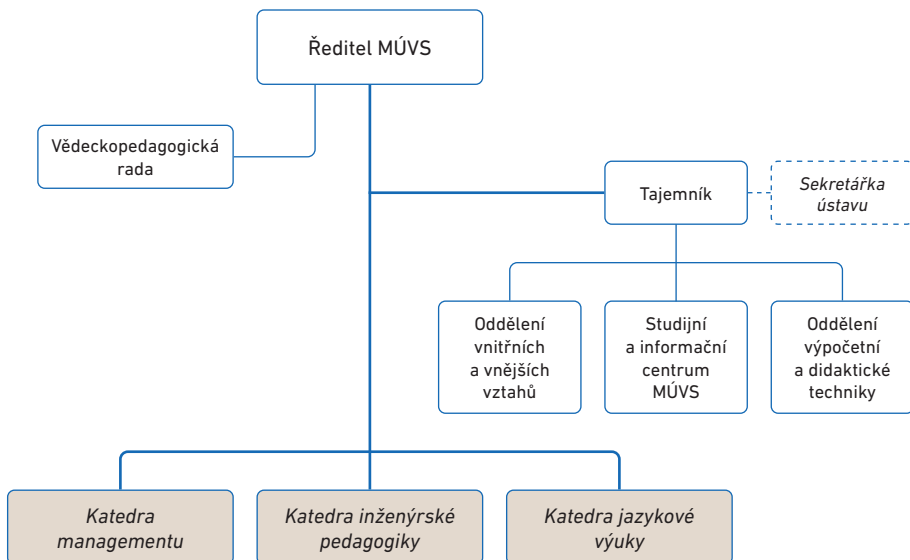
Ředitel MÚVS

Vědeckopedagogická rada

Tajemník

Sekretářka ústavu

Oddělení vnitřních a vnějších vztahů

Studijní a informační centrum MÚVS

Oddělení výpočetní a didaktické techniky

Katedra managementu

Katedra inženýrské pedagogiky

Katedra jazykové výuky